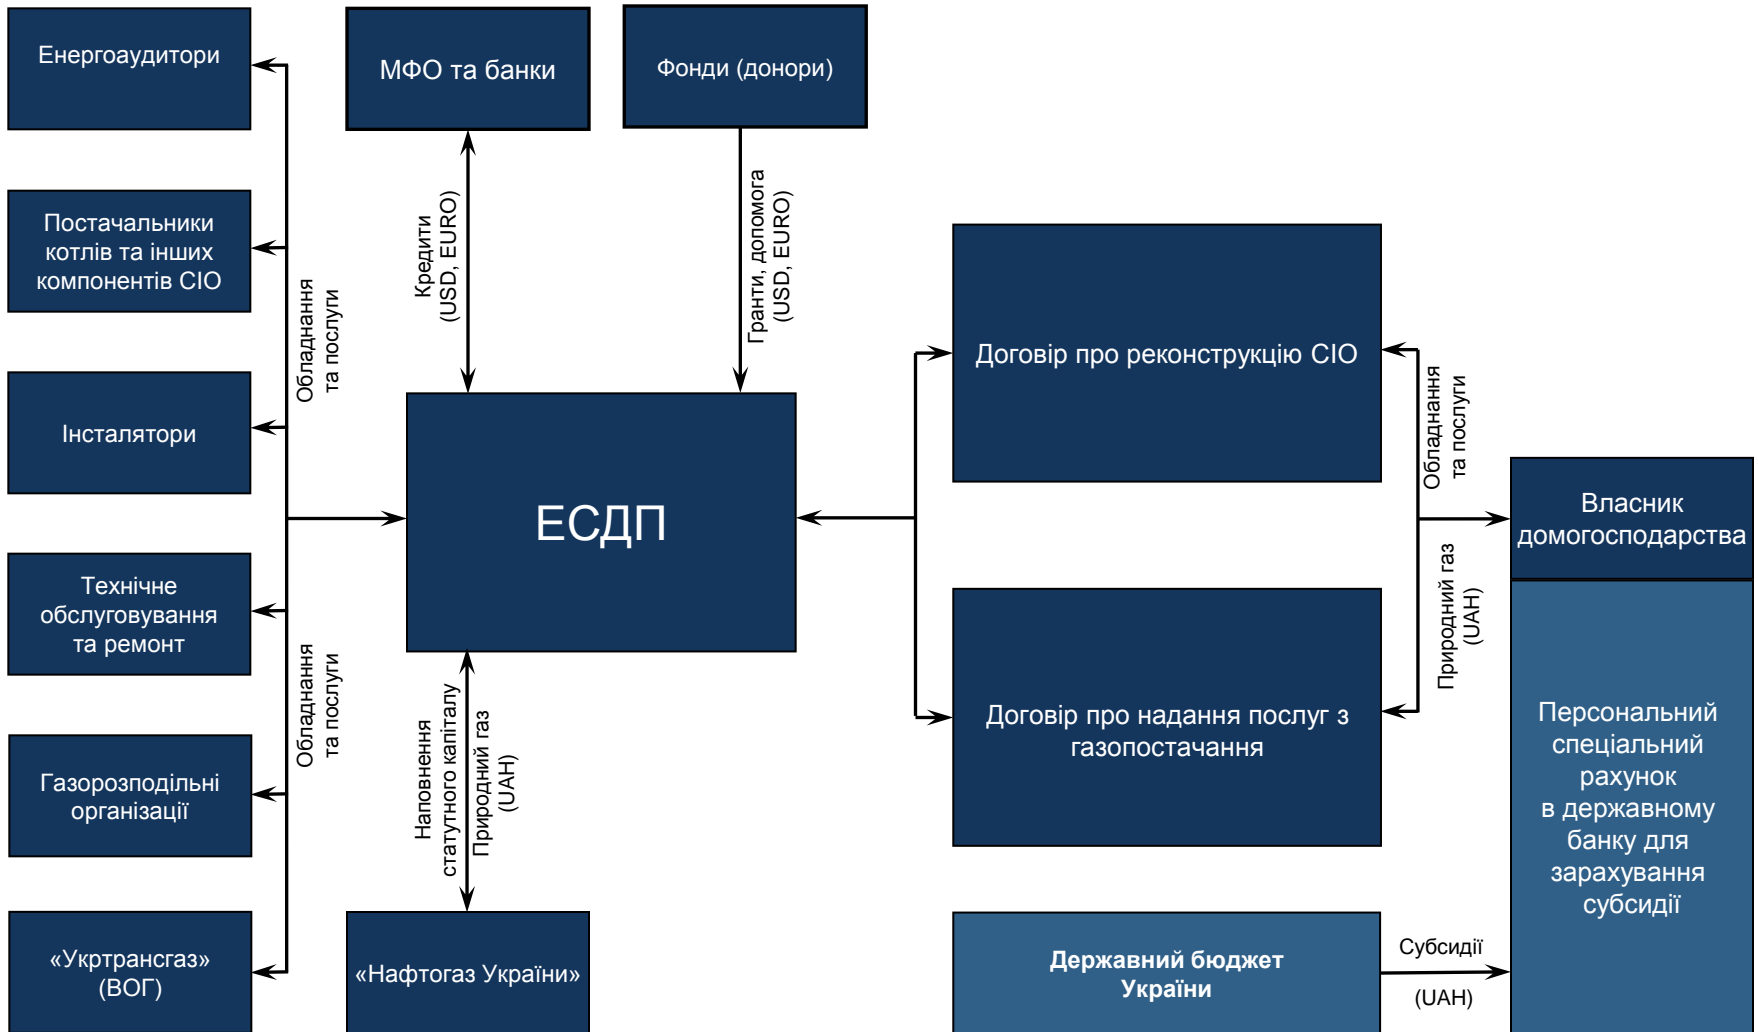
Енергоаудитори

Постачальники котлів та інших компонентів СІО

Інсталятори

Технічне обслуговування та ремонт

Газорозподільні організації

«Укртрансгаз» (ВОГ)

Обладнання та послуги

Обладнання та послуги

МФО та банки

Кредити (USD, EURO)

Фонди (донори)

Гранти, допомога (USD, EURO)

ЕСДП

Наповнення статутного капіталу

Природний газ (UAH)

«Нафтогаз України»

Договір про реконструкцію СІО

Договір про надання послуг з газопостачання

Обладнання та послуги

Природний газ (UAH)

Власник домогосподарства

Персональний спеціальний рахунок в державному банку для зарахування субсидії

Державний бюджет України

Субсидії

(UAH)